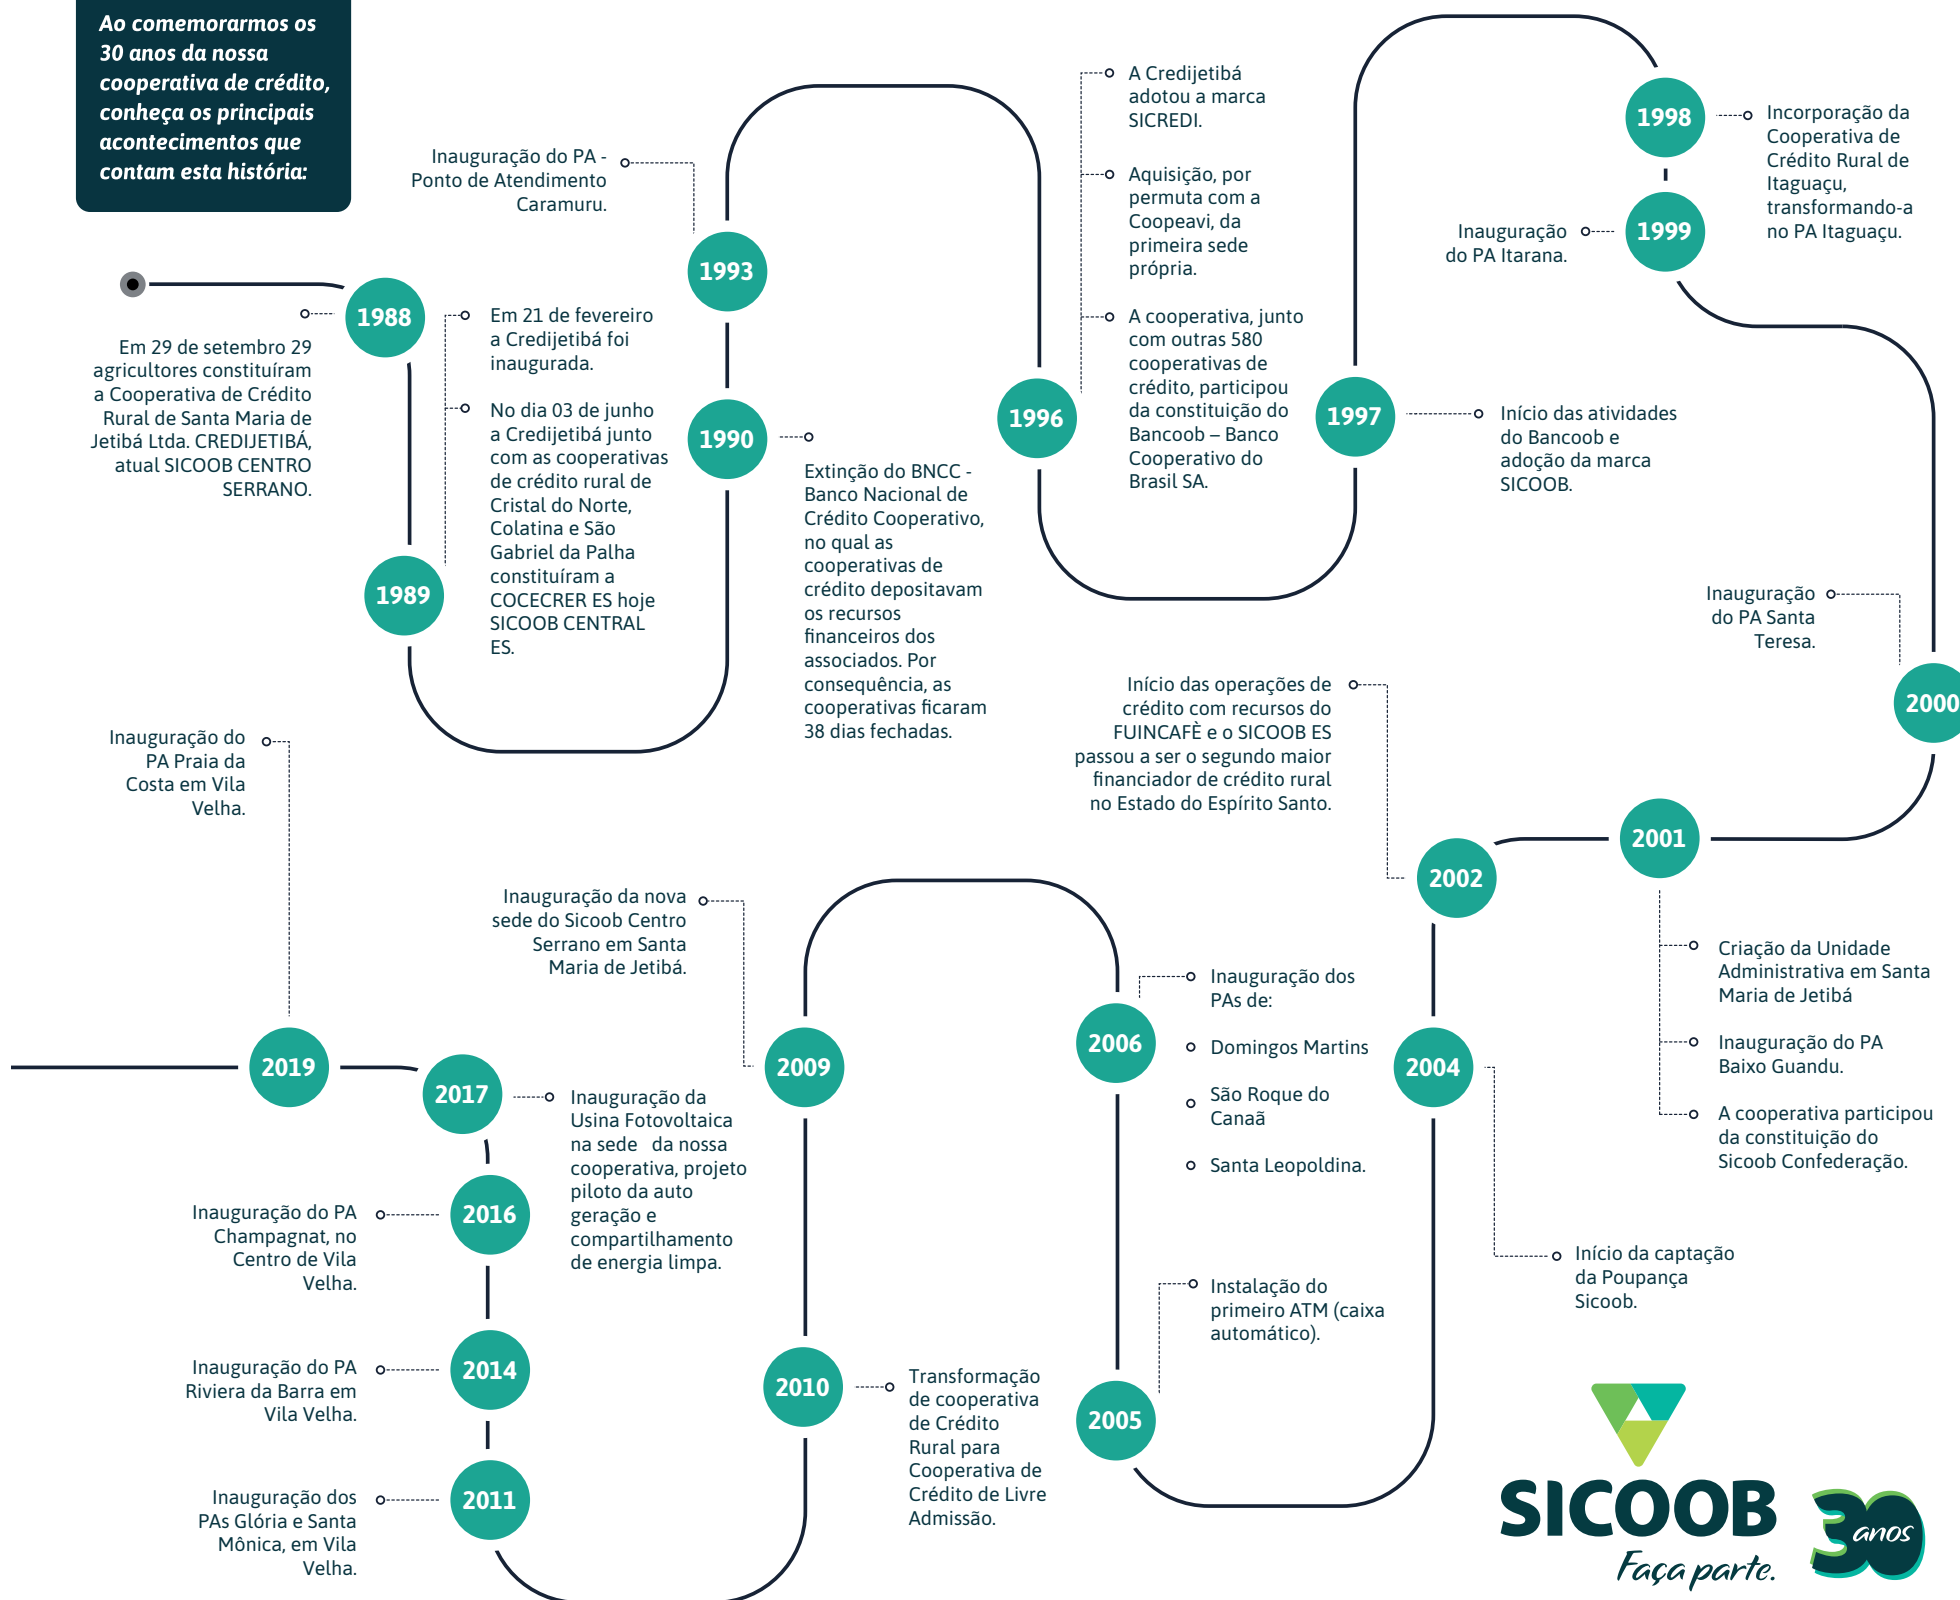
Ao comemorarmos os 30 anos da nossa cooperativa de crédito, conheça os principais acontecimentos que contam esta história:

1988
Em 29 de setembro 29 agricultores constituíram a Cooperativa de Crédito Rural de Santa Maria de Jetibá Ltda. CREDIJETIBÁ, atual SICOOB CENTRO SERRANO.

Em 21 de fevereiro a Credijetibá foi inaugurada.

1989
No dia 03 de junho a Credijetibá junto com as cooperativas de crédito rural de Cristal do Norte, Colatina e São Gabriel da Palha constituíram a COCECRER ES hoje SICOOB CENTRAL ES.

1990
Extinção do BNCC - Banco Nacional de Crédito Cooperativo, no qual as cooperativas de crédito depositavam os recursos financeiros dos associados. Por consequência, as cooperativas ficaram 38 dias fechadas.

1993
Inauguração do PA - Ponto de Atendimento Caramuru.

1996
A Credijetibá adotou a marca SICREDI.

Aquisição, por permuta com a Coopeavi, da primeira sede própria.

A cooperativa, junto com outras 580 cooperativas de crédito, participou da constituição do Bancoob – Banco Cooperativo do Brasil SA.

1997
Início das atividades do Bancoob e adoção da marca SICOOB.

1998
Incorporação da Cooperativa de Crédito Rural de Itaguaçu, transformando-a no PA Itaguaçu.

1999
Inauguração do PA Itarana.

2000
Inauguração do PA Santa Teresa.

2001
Criação da Unidade Administrativa em Santa Maria de Jetibá

Inauguração do PA Baixo Guandu.

A cooperativa participou da constituição do Sicoob Confederação.

2002
Início das operações de crédito com recursos do FUINCAFÈ e o SICOOB ES passou a ser o segundo maior financiador de crédito rural no Estado do Espírito Santo.

2004
Início da captação da Poupança Sicoob.

2005
Instalação do primeiro ATM (caixa automático).

2006
Inauguração dos PAs de:
Domingos Martins
São Roque do Canaã
Santa Leopoldina.

2009
Inauguração da nova sede do Sicoob Centro Serrano em Santa Maria de Jetibá.

2010
Transformação de cooperativa de Crédito Rural para Cooperativa de Crédito de Livre Admissão.

2011
Inauguração dos PAs Glória e Santa Mônica, em Vila Velha.

2014
Inauguração do PA Riviera da Barra em Vila Velha.

2016
Inauguração do PA Champagnat, no Centro de Vila Velha.

2017
Inauguração da Usina Fotovoltaica na sede da nossa cooperativa, projeto piloto da auto geração e compartilhamento de energia limpa.

2019
Inauguração do PA Praia da Costa em Vila Velha.

SICOOB
Faça parte.
30 anos